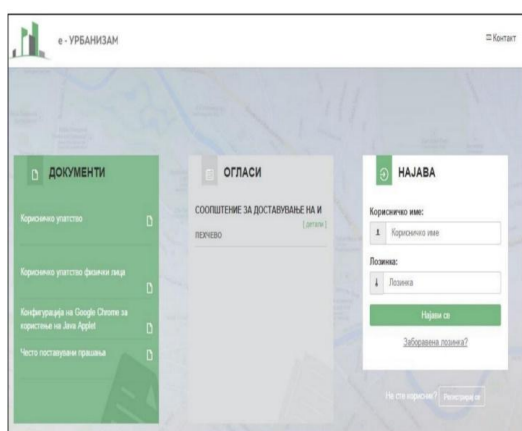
е - УРБАНИЗАМ

☰ Контакт

ДОКУМЕНТИ

Корисничко упатство

Корисничко упатство физички лица

Конфигурација на Google Chrome за користење на Java Applet

Често поставувани прашања

ОГЛАСИ

СООПШТЕНИЕ ЗА ДОСТАВУВАЊЕ НА И

[ детали ]

ПЕХЧЕВО

НАЈАВА

Корисничко име:

Корисничко име

Лозинка:

Лозинка

Најави се

Заборавена лозинка?

Не сте корисник? Регистрирај се